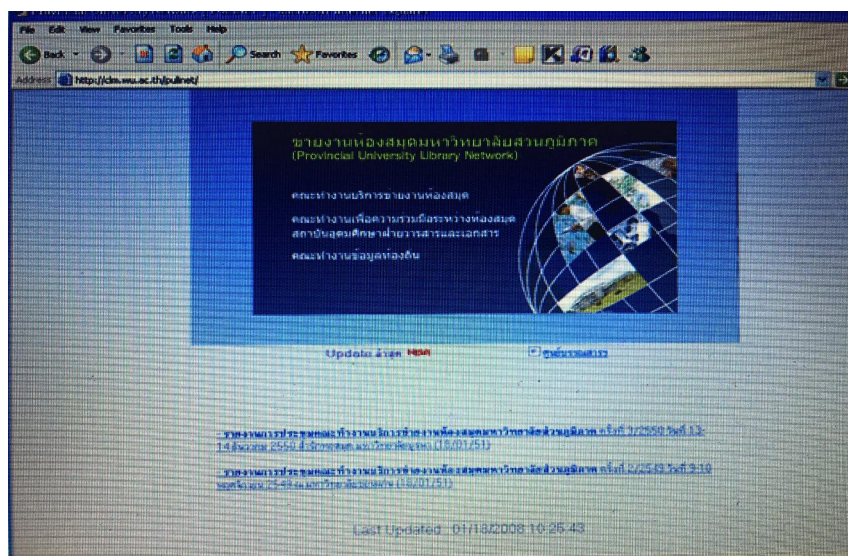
File Edit View Favorites Tools Help

Back Search Favorites

Address http://clm.wu.ac.th/pulinet/

ข่ายงานห้องสมุดมหาวิทยาลัยส่วนภูมิภาค
(Provincial University Library Network)

คณะทำงานบริการข่ายงานห้องสมุด

คณะทำงานเพื่อความร่วมมือระหว่างห้องสมุดสถาบันอุดมศึกษาฝ่ายวารสารและเอกสาร

คณะทำงานข้อมูลท้องถิ่น

Update ล่าสุด NEW

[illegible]

- รายงานการประชุมคณะทำงานบริการข่ายงานห้องสมุดมหาวิทยาลัยส่วนภูมิภาค ครั้งที่ 3/2550 วันที่ 13-14 ธันวาคม 2550 ณ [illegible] (18/01/51)

- รายงานการประชุมคณะทำงานบริการข่ายงานห้องสมุดมหาวิทยาลัยส่วนภูมิภาค ครั้งที่ 2/2549 วันที่ 9-10 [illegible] (18/01/51)

Last Updated 01/18/2008 10:26:43